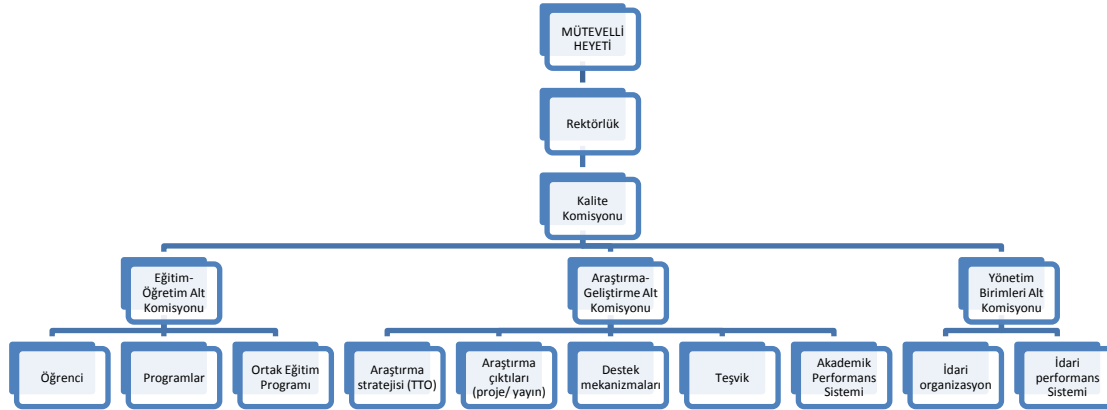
MÜTEVELLİ HEYETİ

Rektörlük

Kalite Komisyonu

Eğitim-Öğretim Alt Komisyonu

Araştırma-Geliştirme Alt Komisyonu

Yönetim Birimleri Alt Komisyonu

Öğrenci

Programlar

Ortak Eğitim Programı

Araştırma stratejisi (TTO)

Araştırma çıktıları (proje/ yayın)

Destek mekanizmaları

Teşvik

Akademik Performans Sistemi

İdari organizasyon

İdari performans Sistemi